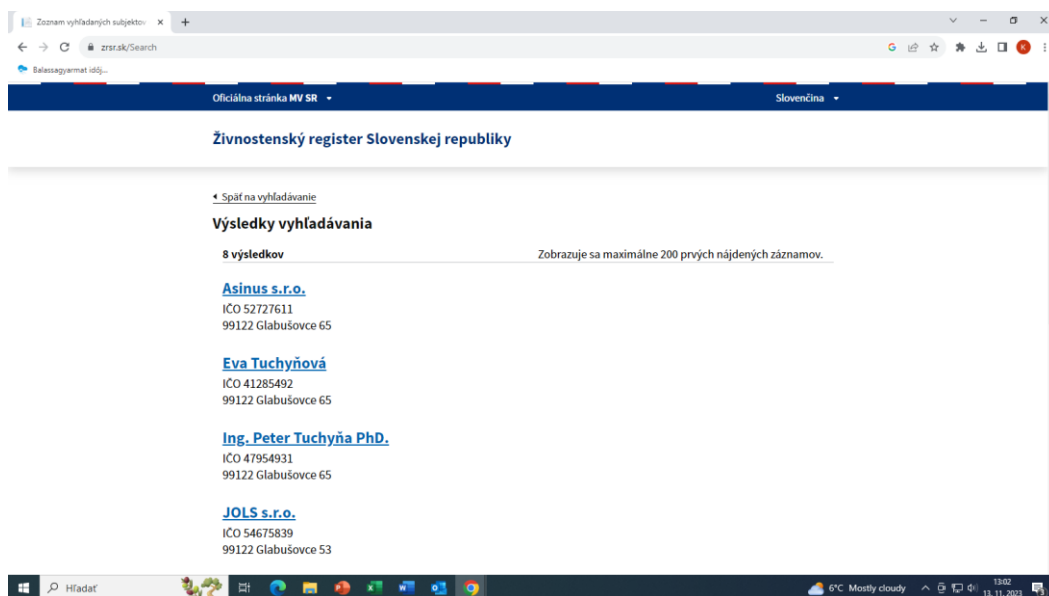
Zoznam vyhľadaných subjektov ×
+
zrsr.sk/Search
Balassagyarmat idój...

Oficiálna stránka MV SR
Slovenčina

Živnostenský register Slovenskej republiky

Späť na vyhľadávanie

Výsledky vyhľadávania

8 výsledkov
Zobrazuje sa maximálne 200 prvých nájdených záznamov.

Asinus s.r.o.
IČO 52727611
99122 Glabušovce 65

Eva Tuchyňová
IČO 41285492
99122 Glabušovce 65

Ing. Peter Tuchyňa PhD.
IČO 47954931
99122 Glabušovce 65

JOLS s.r.o.
IČO 54675839
99122 Glabušovce 53

Hľadať
6°C Mostly cloudy
13:02
13. 11. 2023